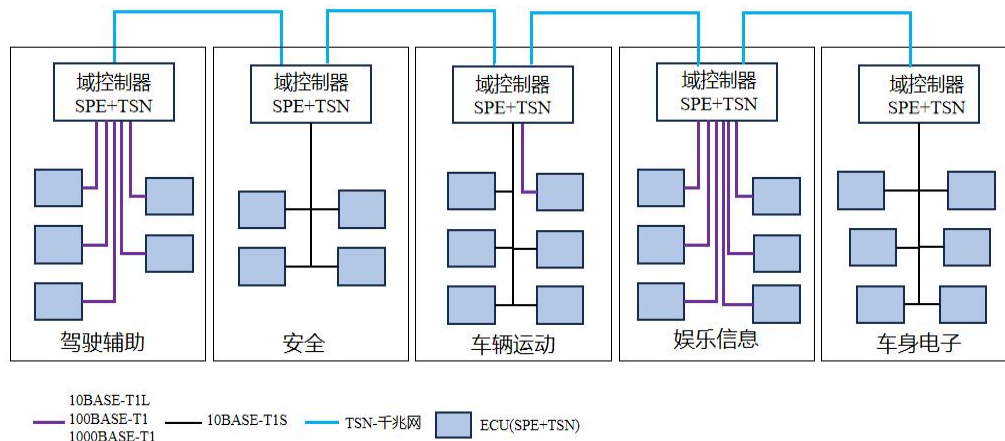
域控制器
SPE+TSN

驾驶辅助

域控制器
SPE+TSN

安全

域控制器
SPE+TSN

车辆运动

域控制器
SPE+TSN

娱乐信息

域控制器
SPE+TSN

车身电子

10BASE-T1L
100BASE-T1
1000BASE-T1

10BASE-T1S

TSN-千兆网

ECU(SPE+TSN)